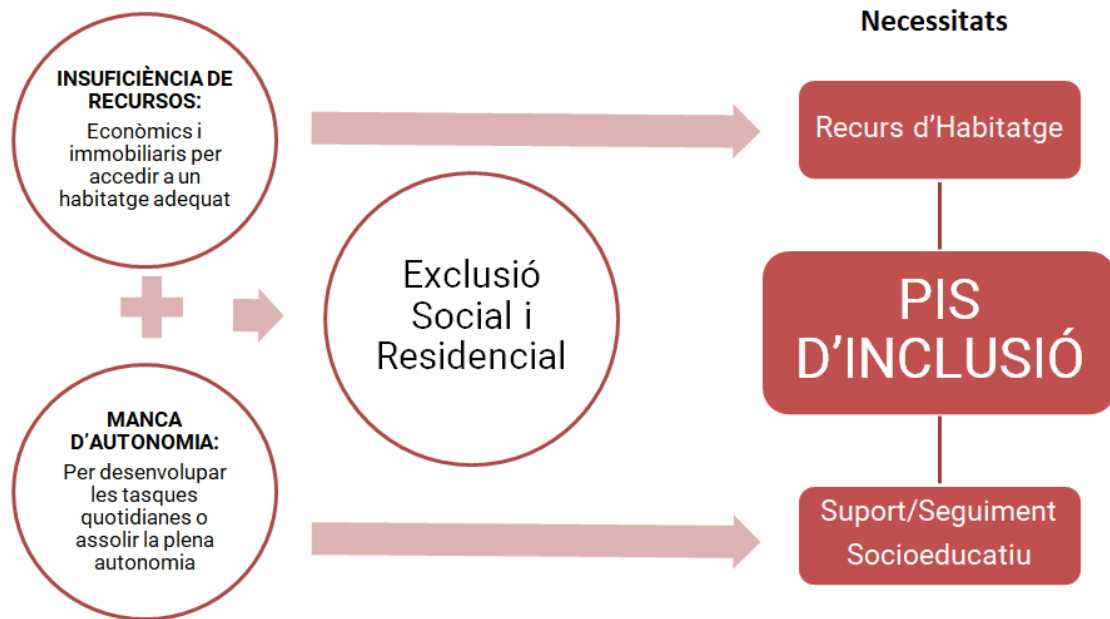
INSUFICIÈNCIA DE RECURSOS:

Econòmics i immobiliaris per accedir a un habitatge adequat

MANCA D'AUTONOMIA:

Per desenvolupar les tasques quotidianes o assolir la plena autonomia

Exclusió Social i Residencial

Necessitats

Recurs d'Habitatge

PIS D'INCLUSIÓ

Suport/Seguiment Socioeducatiu